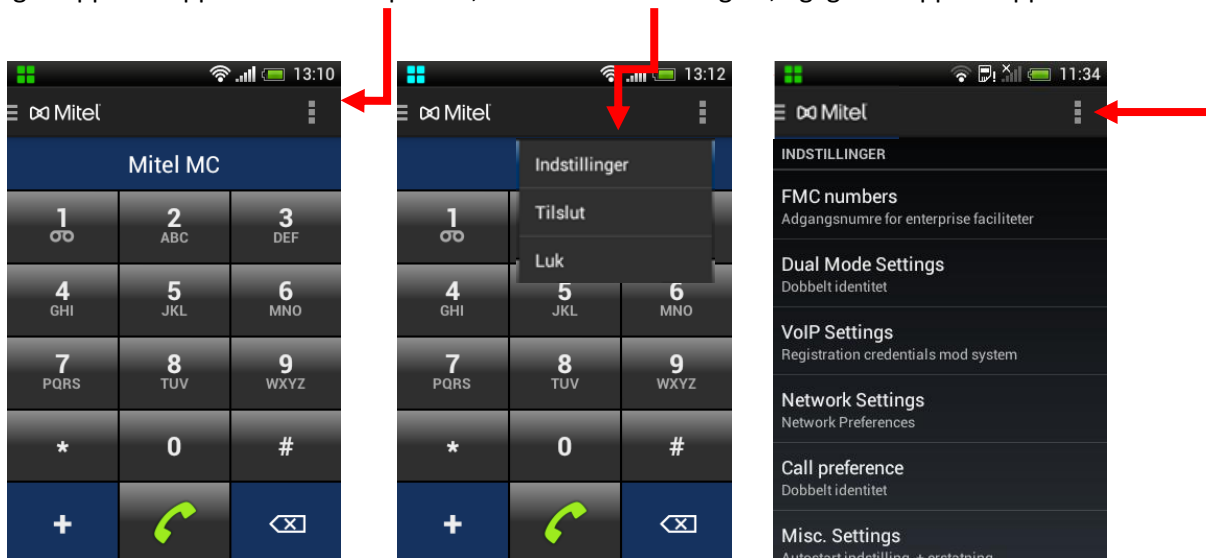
13:10

Mitel

Mitel MC

| 1 | 2 ABC | 3 DEF |
|---|---|---|
| 4 GHI | 5 JKL | 6 MNO |
| 7 PQRS | 8 TUV | 9 WXYZ |
| * | 0 | # |
| + | | |

13:12

Mitel

Indstillinger

Tilslut

Luk

| 1 | | |
|---|---|---|
| 4 GHI | 5 JKL | 6 MNO |
| 7 PQRS | 8 TUV | 9 WXYZ |
| * | 0 | # |
| + | | |

11:34

Mitel

INDSTILLINGER

FMC numbers
Adgangsnumre for enterprise faciliteter

Dual Mode Settings
Dobbelt identitet

VoIP Settings
Registration credentials mod system

Network Settings
Network Preferences

Call preference
Dobbelt identitet

Misc. Settings
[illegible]